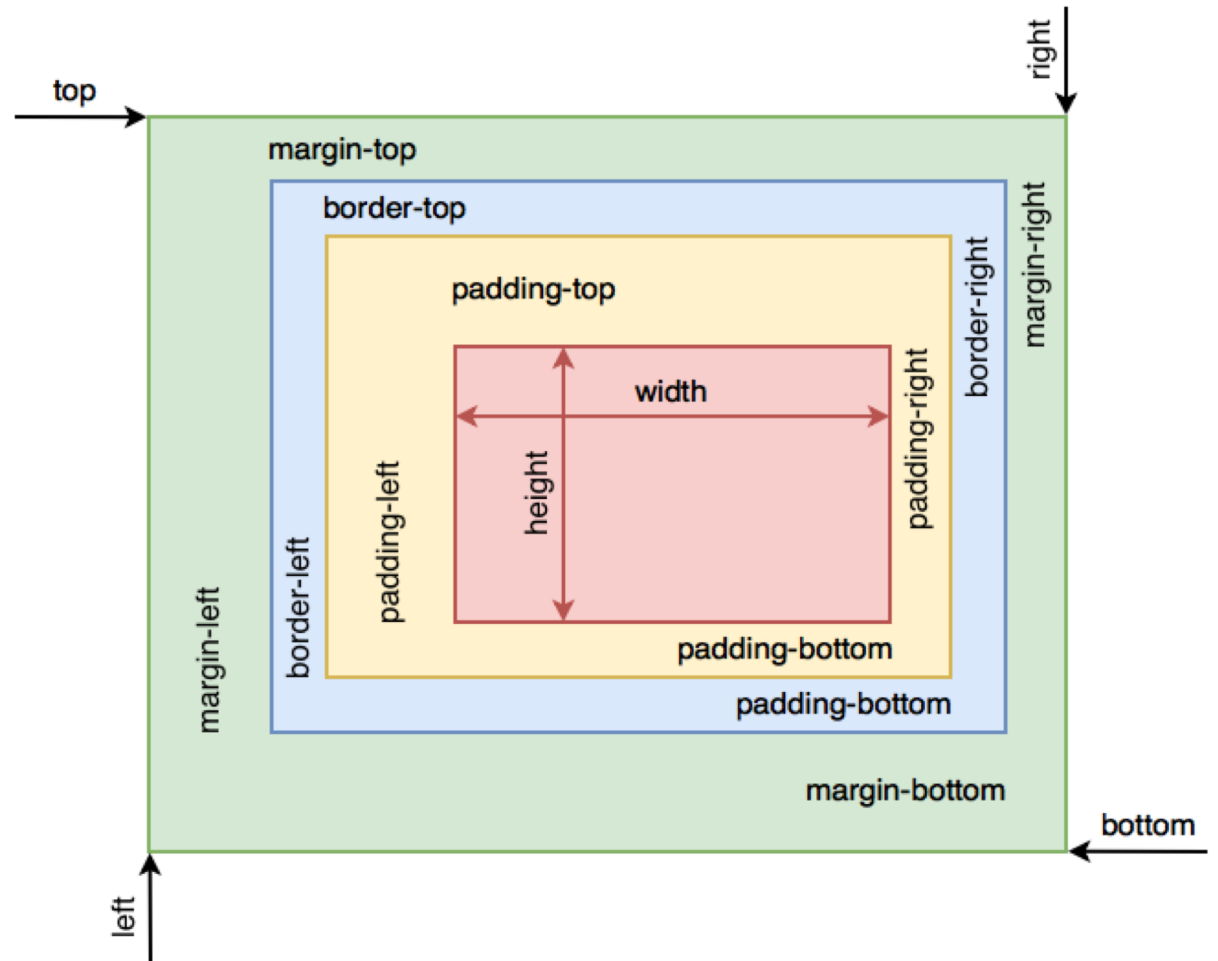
top

right

margin-top

border-top

margin-right

border-right

padding-top

width

padding-right

height

padding-left

border-left

margin-left

padding-bottom

padding-bottom

margin-bottom

bottom

left